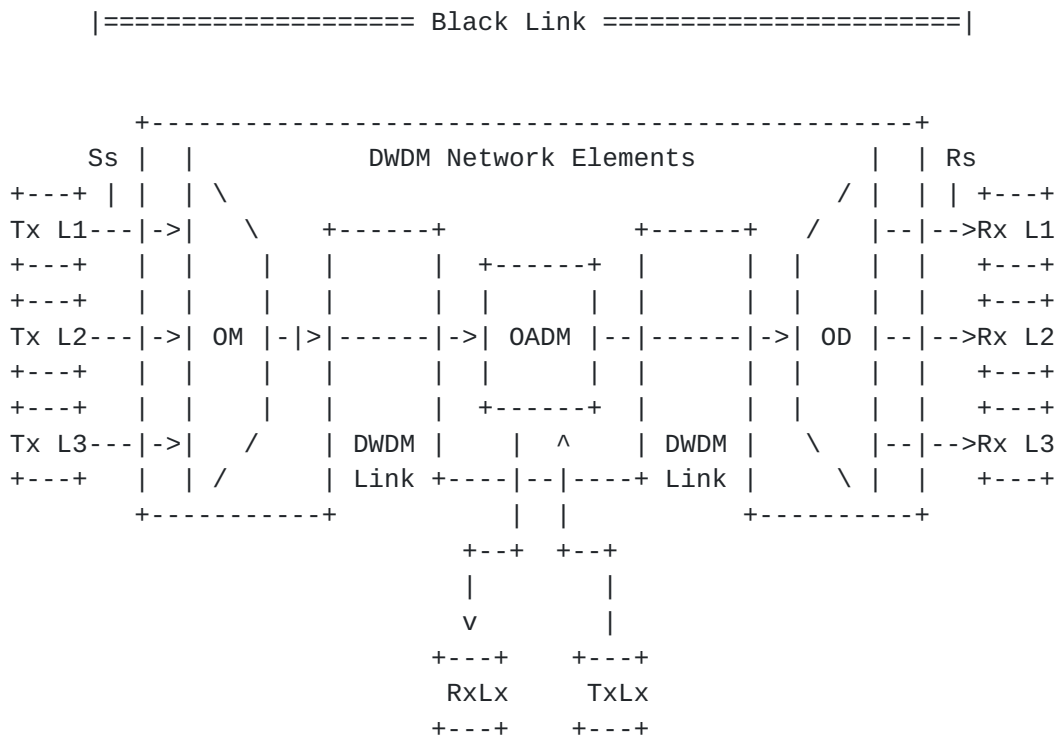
|==================== Black Link =======================|

        +-------------------------------------------------+
     Ss |  |           DWDM Network Elements          |  | Rs
+---+ |  |  | \                                      / |  |  | +---+
Tx L1---|->|   \    +------+           +------+   /   |--|-->Rx L1
+---+   |  |    |   |      |  +------+  |      |  |    |  |   +---+
+---+   |  |    |   |      |  |      |  |      |  |    |  |   +---+
Tx L2---|->| OM |-|>|------|->| OADM |--|------|->| OD |--|-->Rx L2
+---+   |  |    |   |      |  |      |  |      |  |    |  |   +---+
+---+   |  |    |   |      |  +------+  |      |  |    |  |   +---+
Tx L3---|->|   /    | DWDM |    |  ^    | DWDM |   \    |--|-->Rx L3
+---+   |  | /      | Link +----|--|----+ Link |     \ |  |   +---+
        +-----------+           |  |           +----------+
                             +--+  +--+
                             |        |
                             v        |
                           +---+    +---+
                            RxLx     TxLx
                           +---+    +---+